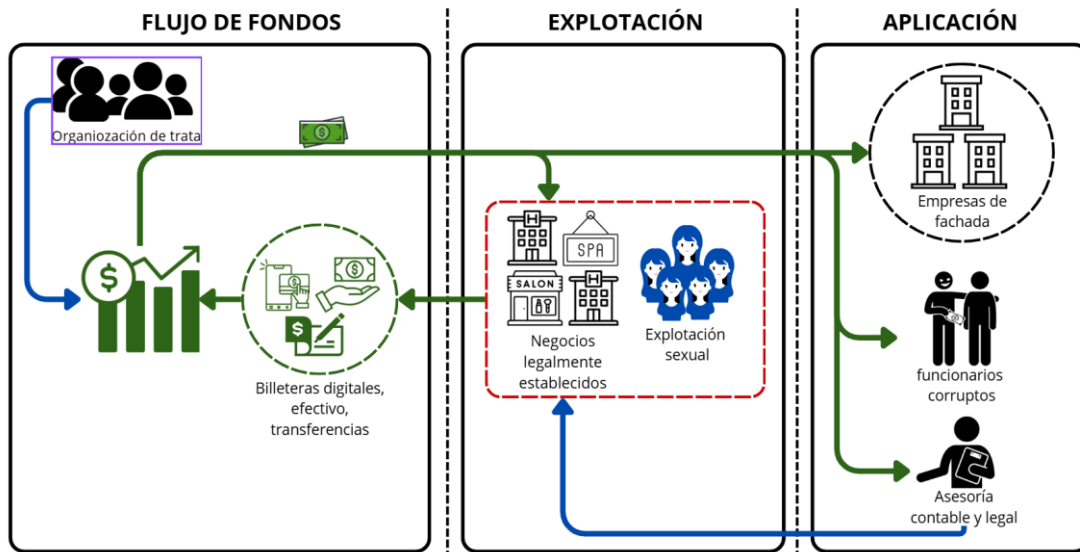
FLUJO DE FONDOS

Organiozación de trata

Billeteras digitales, efectivo, transferencias

EXPLOTACIÓN

SPA

SALON

Negocios legalmente establecidos

Explotación sexual

APLICACIÓN

Empresas de fachada

funcionarios corruptos

Asesoría contable y legal